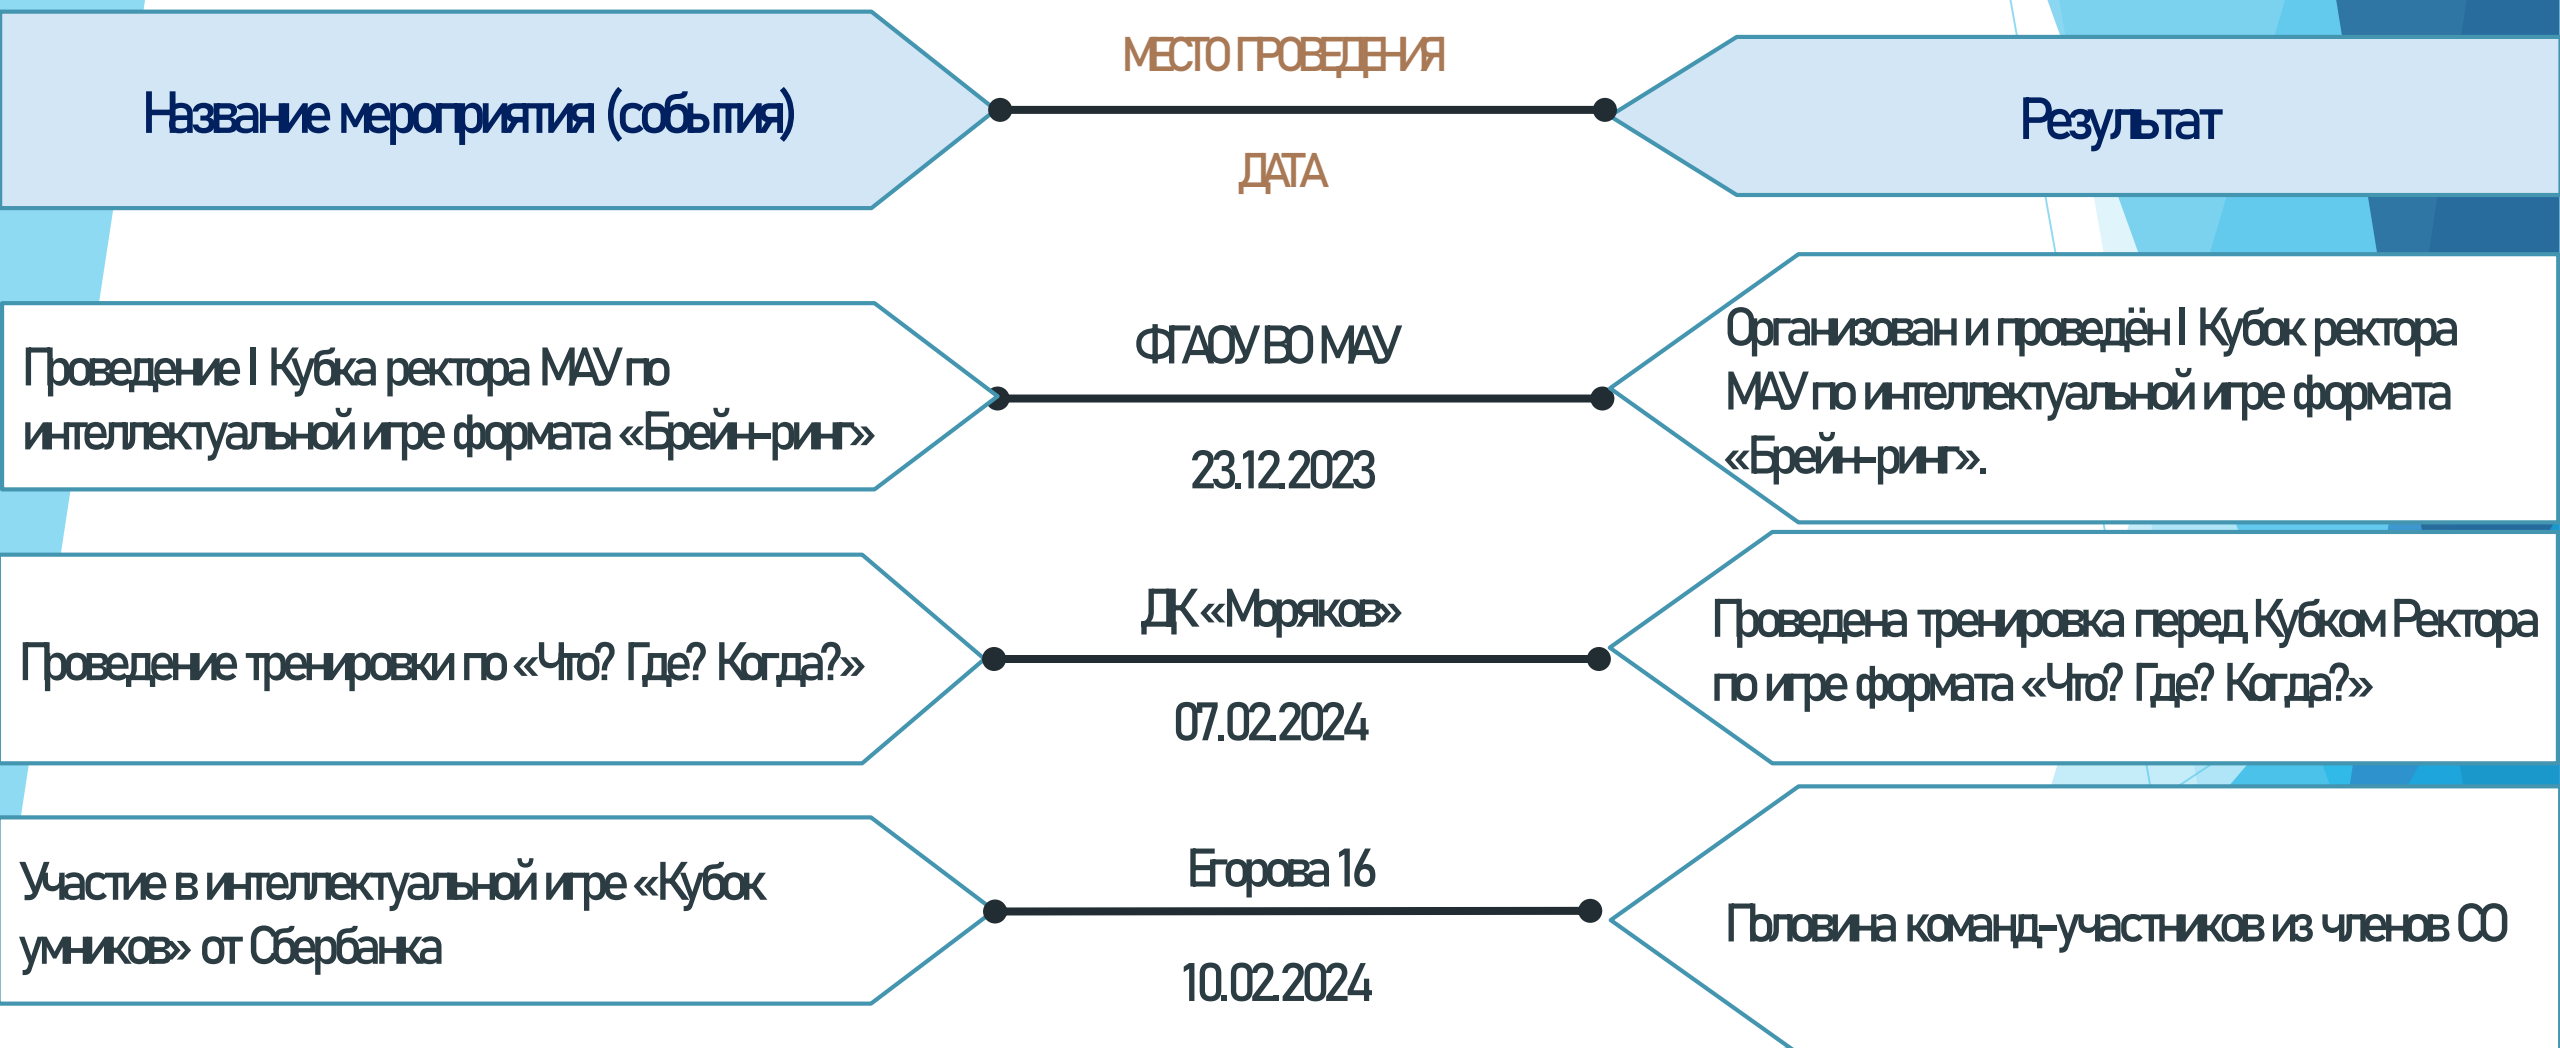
Название мероприятия (события)

МЕСТО ПРОВЕДЕНИЯ

ДАТА

Результат

Проведение I Кубка ректора МАУ по интеллектуальной игре формата «Брейн-ринг»

ФГАОУ ВО МАУ

23.12.2023

Организован и проведён I Кубок ректора МАУ по интеллектуальной игре формата «Брейн-ринг».

Проведение тренировки по «Что? Где? Когда?»

ДК «Моряков»

07.02.2024

Проведена тренировка перед Кубком Ректора по игре формата «Что? Где? Когда?»

Участие в интеллектуальной игре «Кубок умников» от Сбербанка

Егорова 16

10.02.2024

Половина команд-участников из членов СО